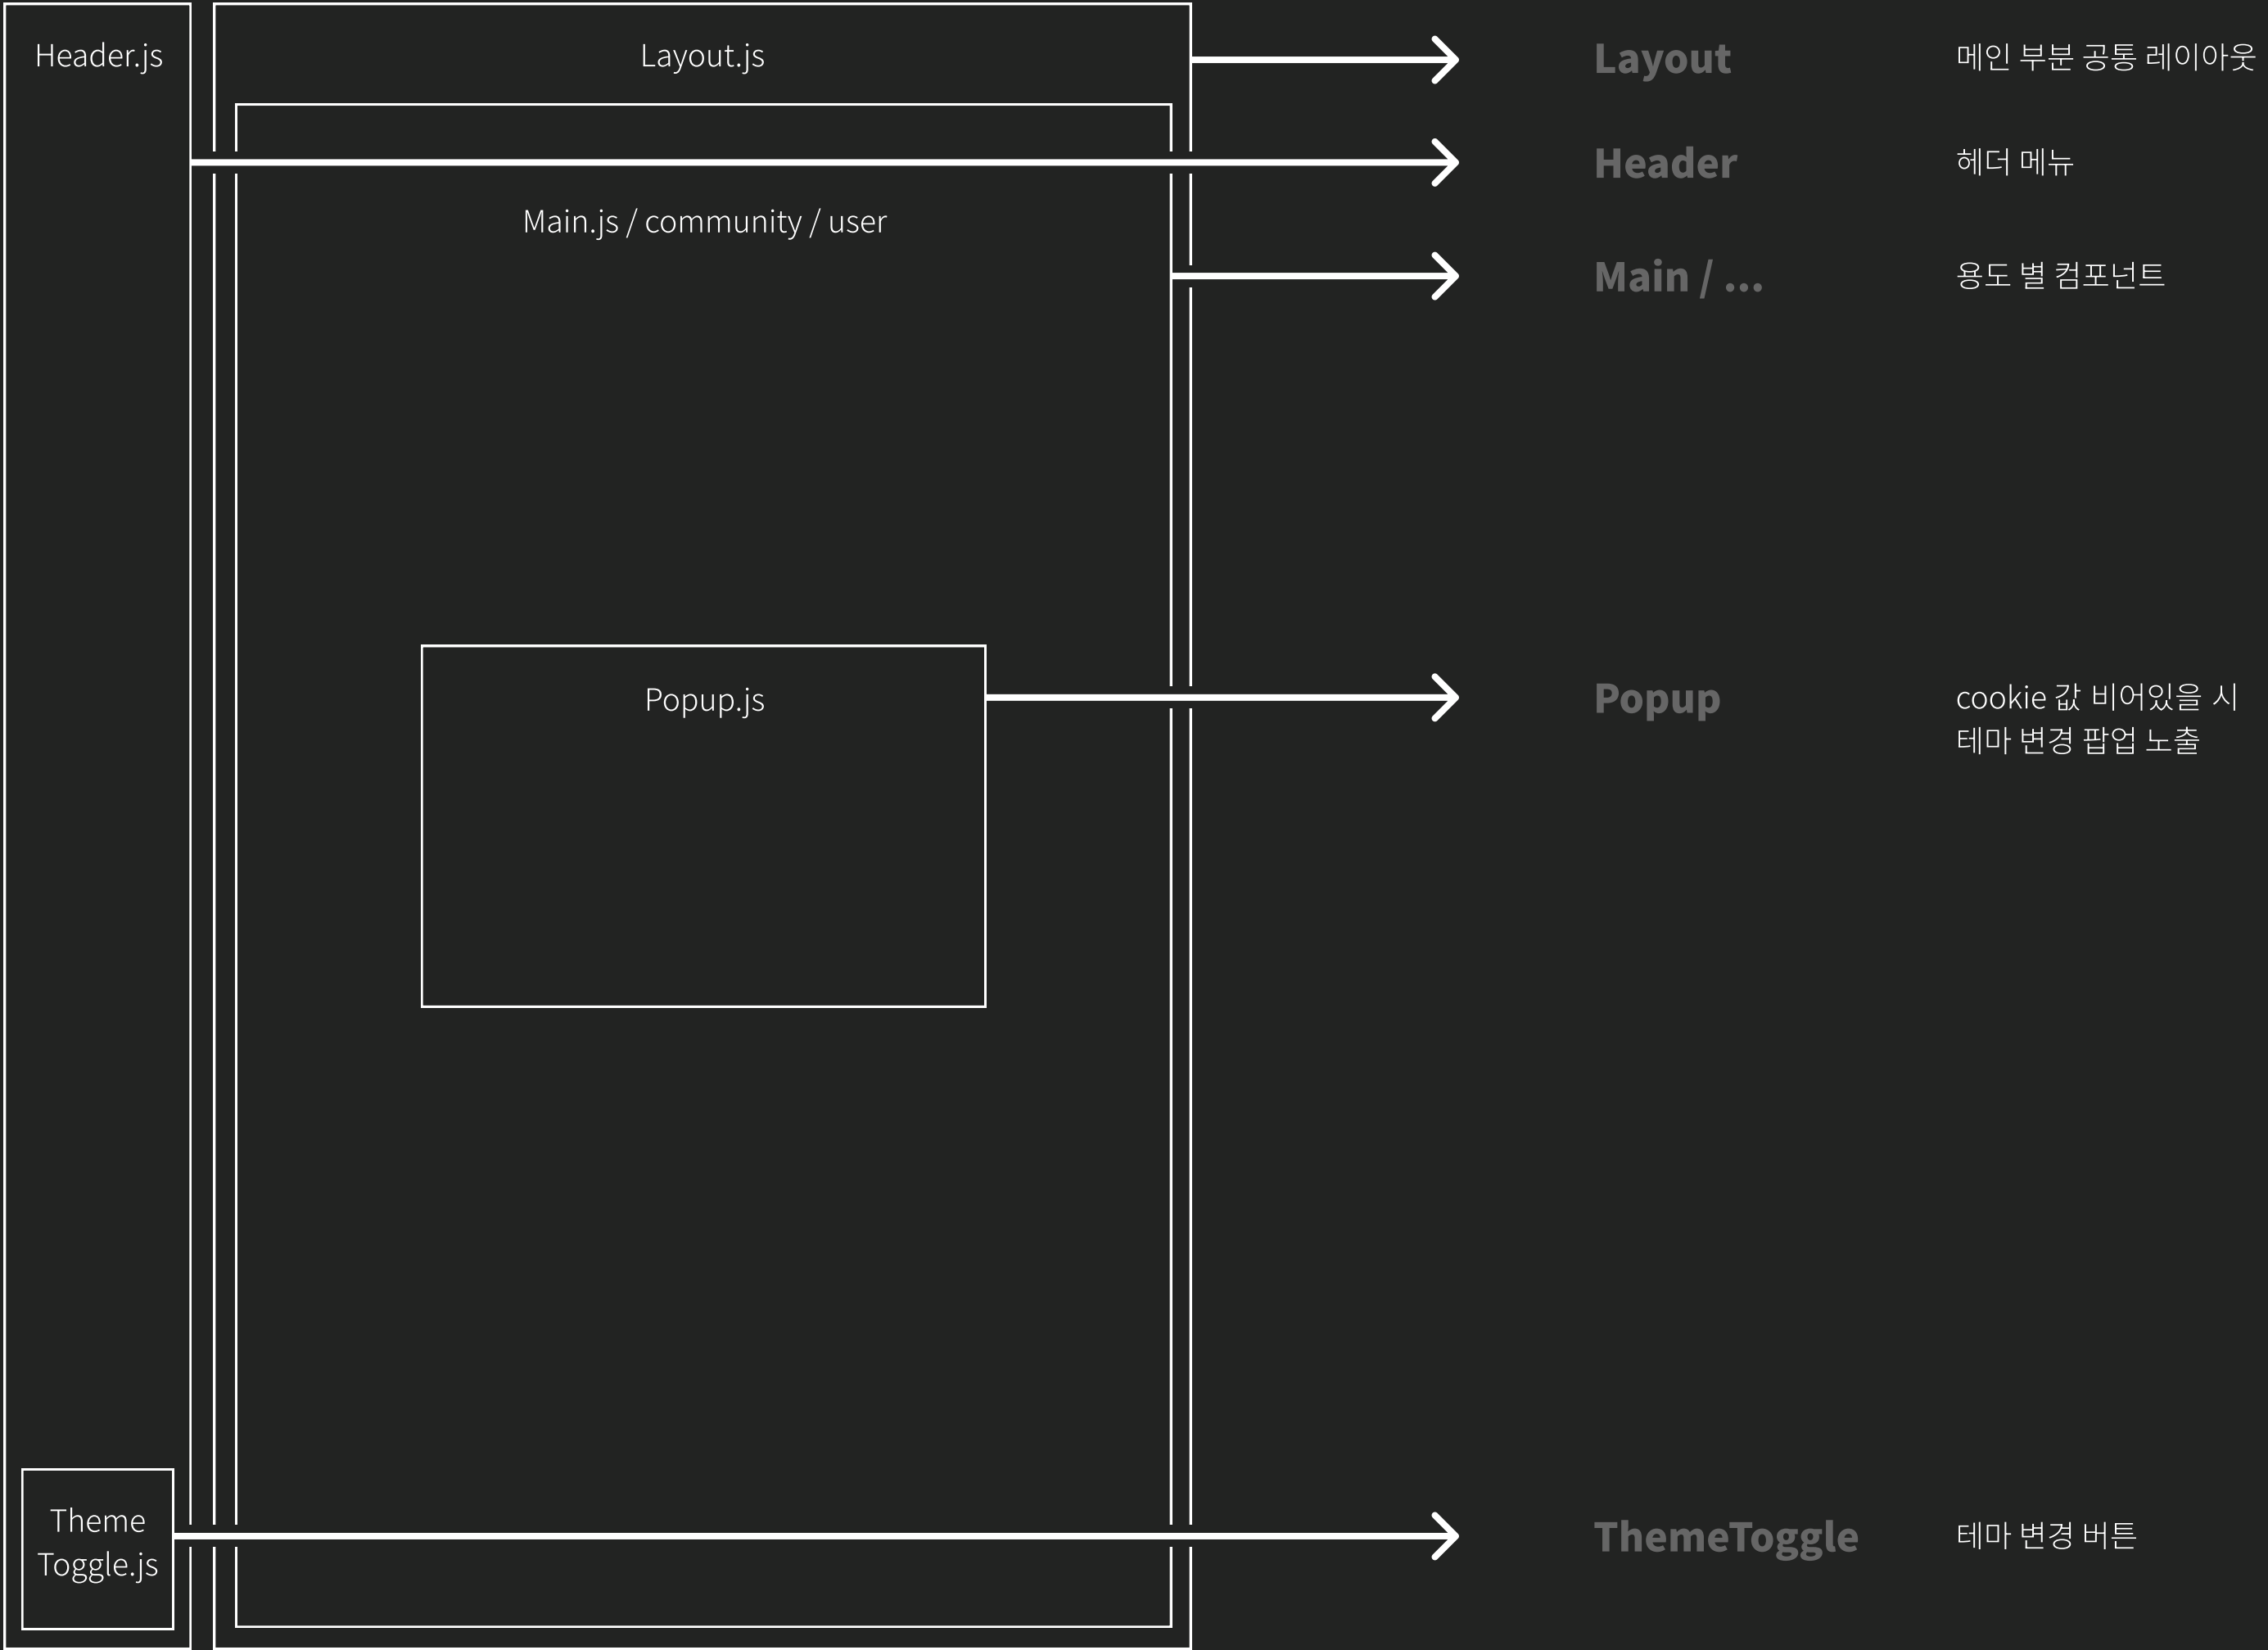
Header.js

Layout.js

Main.js / community / user

Popup.js

Theme Toggle.js

Layout 메인 부분 공통 레이아웃

Header 헤더 메뉴

Main / ... 용도 별 컴포넌트

Popup cookie 값 비어있을 시 테마 변경 팝업 노출

ThemeToggle 테마 변경 버튼